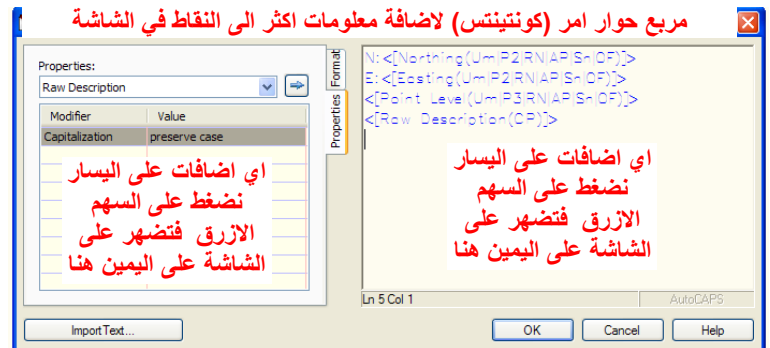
مربع حوار امر (كونتينتس) لاضافة معلومات اكثر الى النقاط في الشاشة

Properties:
Raw Description

| Modifier | Value |
|---|---|
| Capitalization | preserve case |

اي اضافات على اليسار نضغط على السهم الازرق فتضهر على الشاشة على اليمين هنا

Format
Properties

N:<[Northing(Um|P2|RN|AP|Sn|OF)]>
E:<[Easting(Um|P2|RN|AP|Sn|OF)]>
<[Point Level(Um|P3|RN|AP|Sn|OF)]>
<[Raw Description(CP)]>

اي اضافات على اليسار نضغط على السهم الازرق فتضهر على الشاشة على اليمين هنا

Ln 5 Col 1
AutoCAPS

Import Text...
OK
Cancel
Help